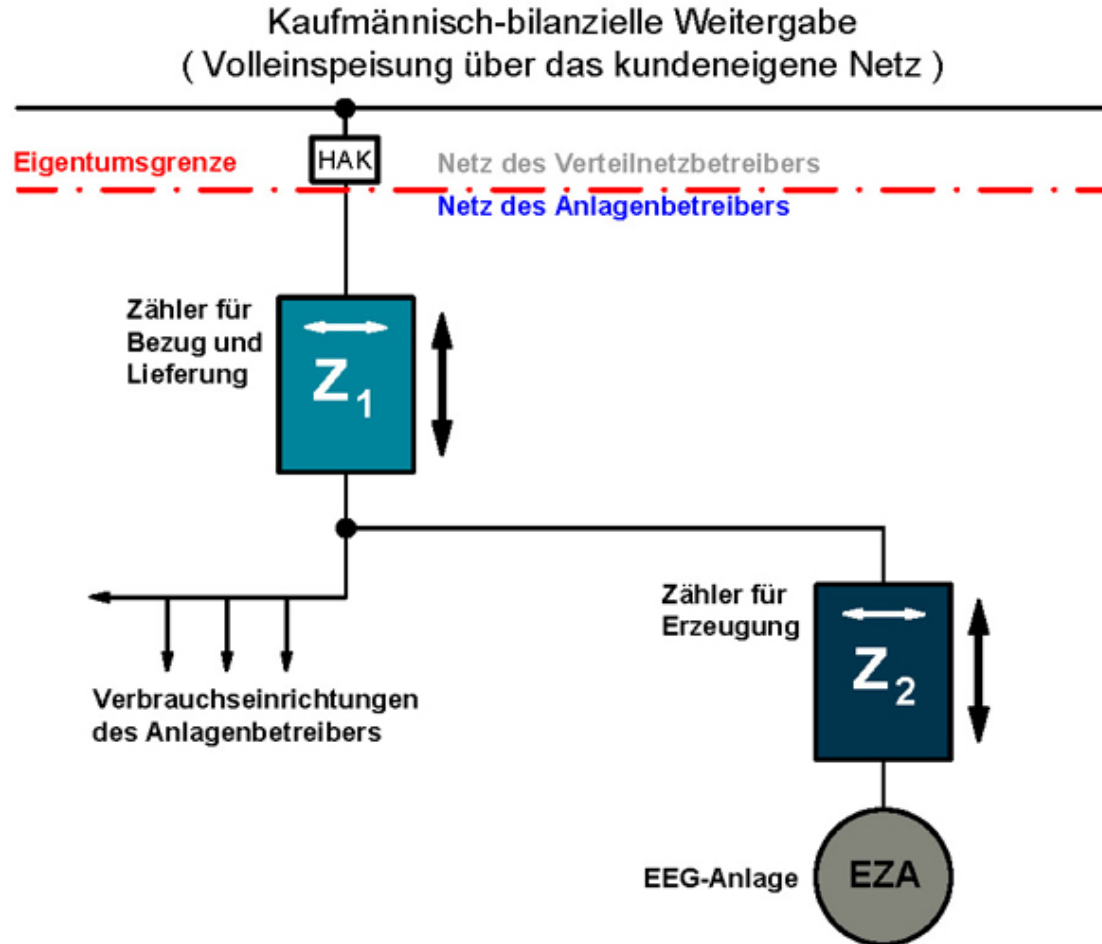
Kaufmännisch-bilanzielle Weitergabe
( Volleinspeisung über das kundeneigene Netz )

Eigentumsgrenze

HAK

Netz des Verteilnetzbetreibers

Netz des Anlagenbetreibers

Zähler für Bezug und Lieferung

$Z_1$

Verbrauchseinrichtungen des Anlagenbetreibers

Zähler für Erzeugung

$Z_2$

EEG-Anlage

EZA